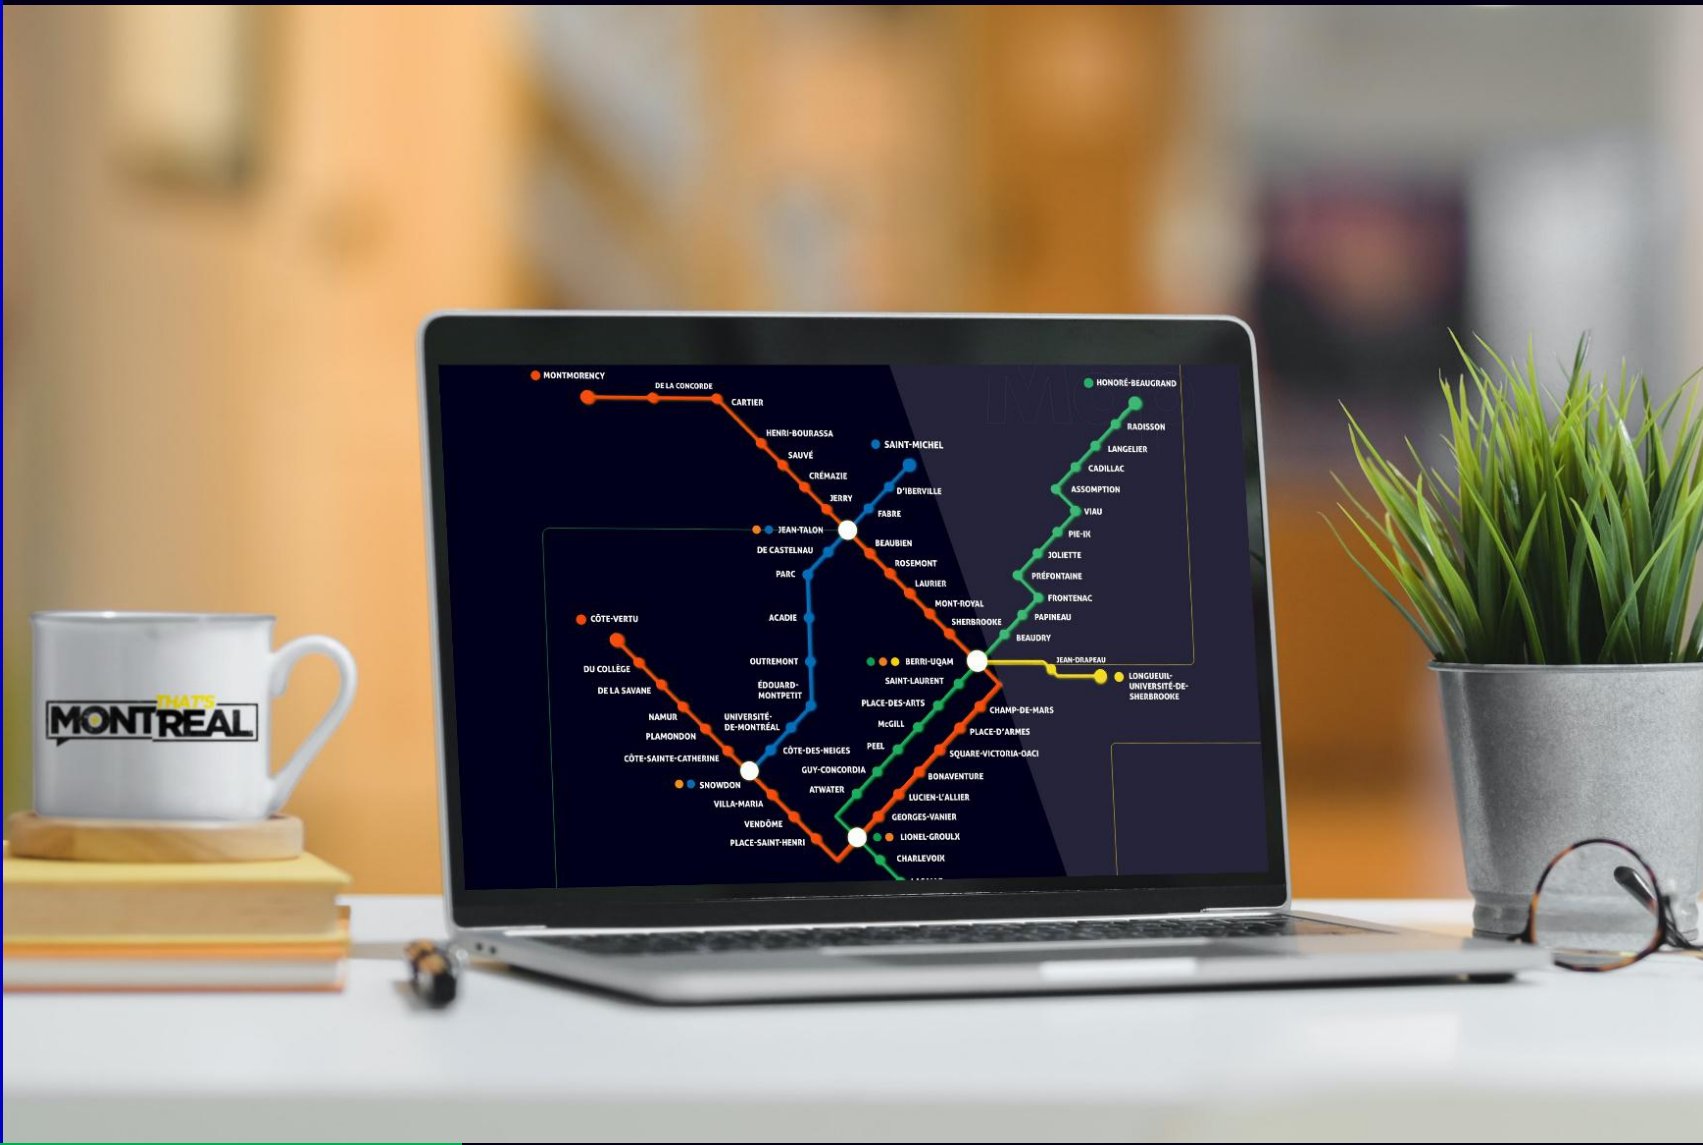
THAT'S MONTREAL

MONTMORENCY
DE LA CONCORDE
CARTIER
HENRI-BOURASSA
SAUVÉ
CRÉMAZIE
JERRY
SAINT-MICHEL
D'IBERVILLE
FABRE
JEAN-TALON
DE CASTELNAU
PARC
BEAUBIEN
ROSEMONT
LAURIER
MONT-ROYAL
SHERBROOKE
ACADIE
OUTREMONT
ÉDOUARD-MONTPETIT
UNIVERSITÉ-DE-MONTRÉAL
CÔTE-DES-NEIGES
CÔTE-VERTU
DU COLLÈGE
DE LA SAVANE
NAMUR
PLAMONDON
CÔTE-SAINTE-CATHERINE
SNOWDON
VILLA-MARIA
VENDÔME
PLACE-SAINT-HENRI
HONORÉ-BEAUGRAND
RADISSON
LANGELIER
CADILLAC
ASSOMPTION
VIAU
PIE-IX
JOLIETTE
PRÉFONTAINE
FRONTENAC
PAPINEAU
BEAUDRY
BERRI-UQAM
JEAN-DRAPEAU
LONGUEUIL-UNIVERSITÉ-DE-SHERBROOKE
SAINT-LAURENT
PLACE-DES-ARTS
McGILL
PEEL
GUY-CONCORDIA
ATWATER
CHAMP-DE-MARS
PLACE-D'ARMES
SQUARE-VICTORIA-OACI
BONAVENTURE
LUCIEN-L'ALLIER
GEORGES-VANIER
LIONEL-GROULX
CHARLEVOIX